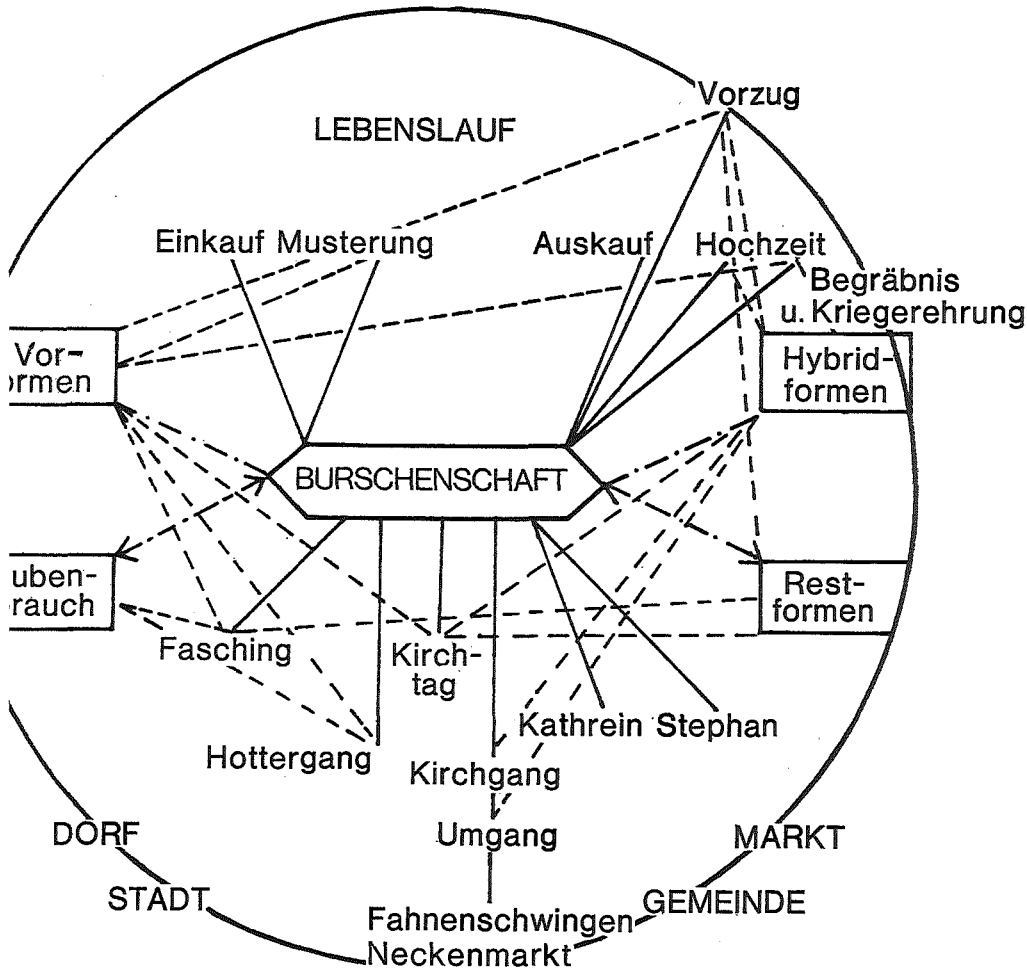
Vorzug

LEBENSLAUF

Einkauf Musterung

Auskauf

Hochzeit

Begräbnis u. Kriegerehrung

Vor-
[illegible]rmen

Hybrid-
formen

BURSCHENSCHAFT

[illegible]uben-
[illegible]rauch

Rest-
formen

Fasching

Kirch-
tag

Kathrein

Stephan

Hottergang

Kirchgang

DORF

Umgang

MARKT

STADT

GEMEINDE

Fahnenschwingen

Neckenmarkt